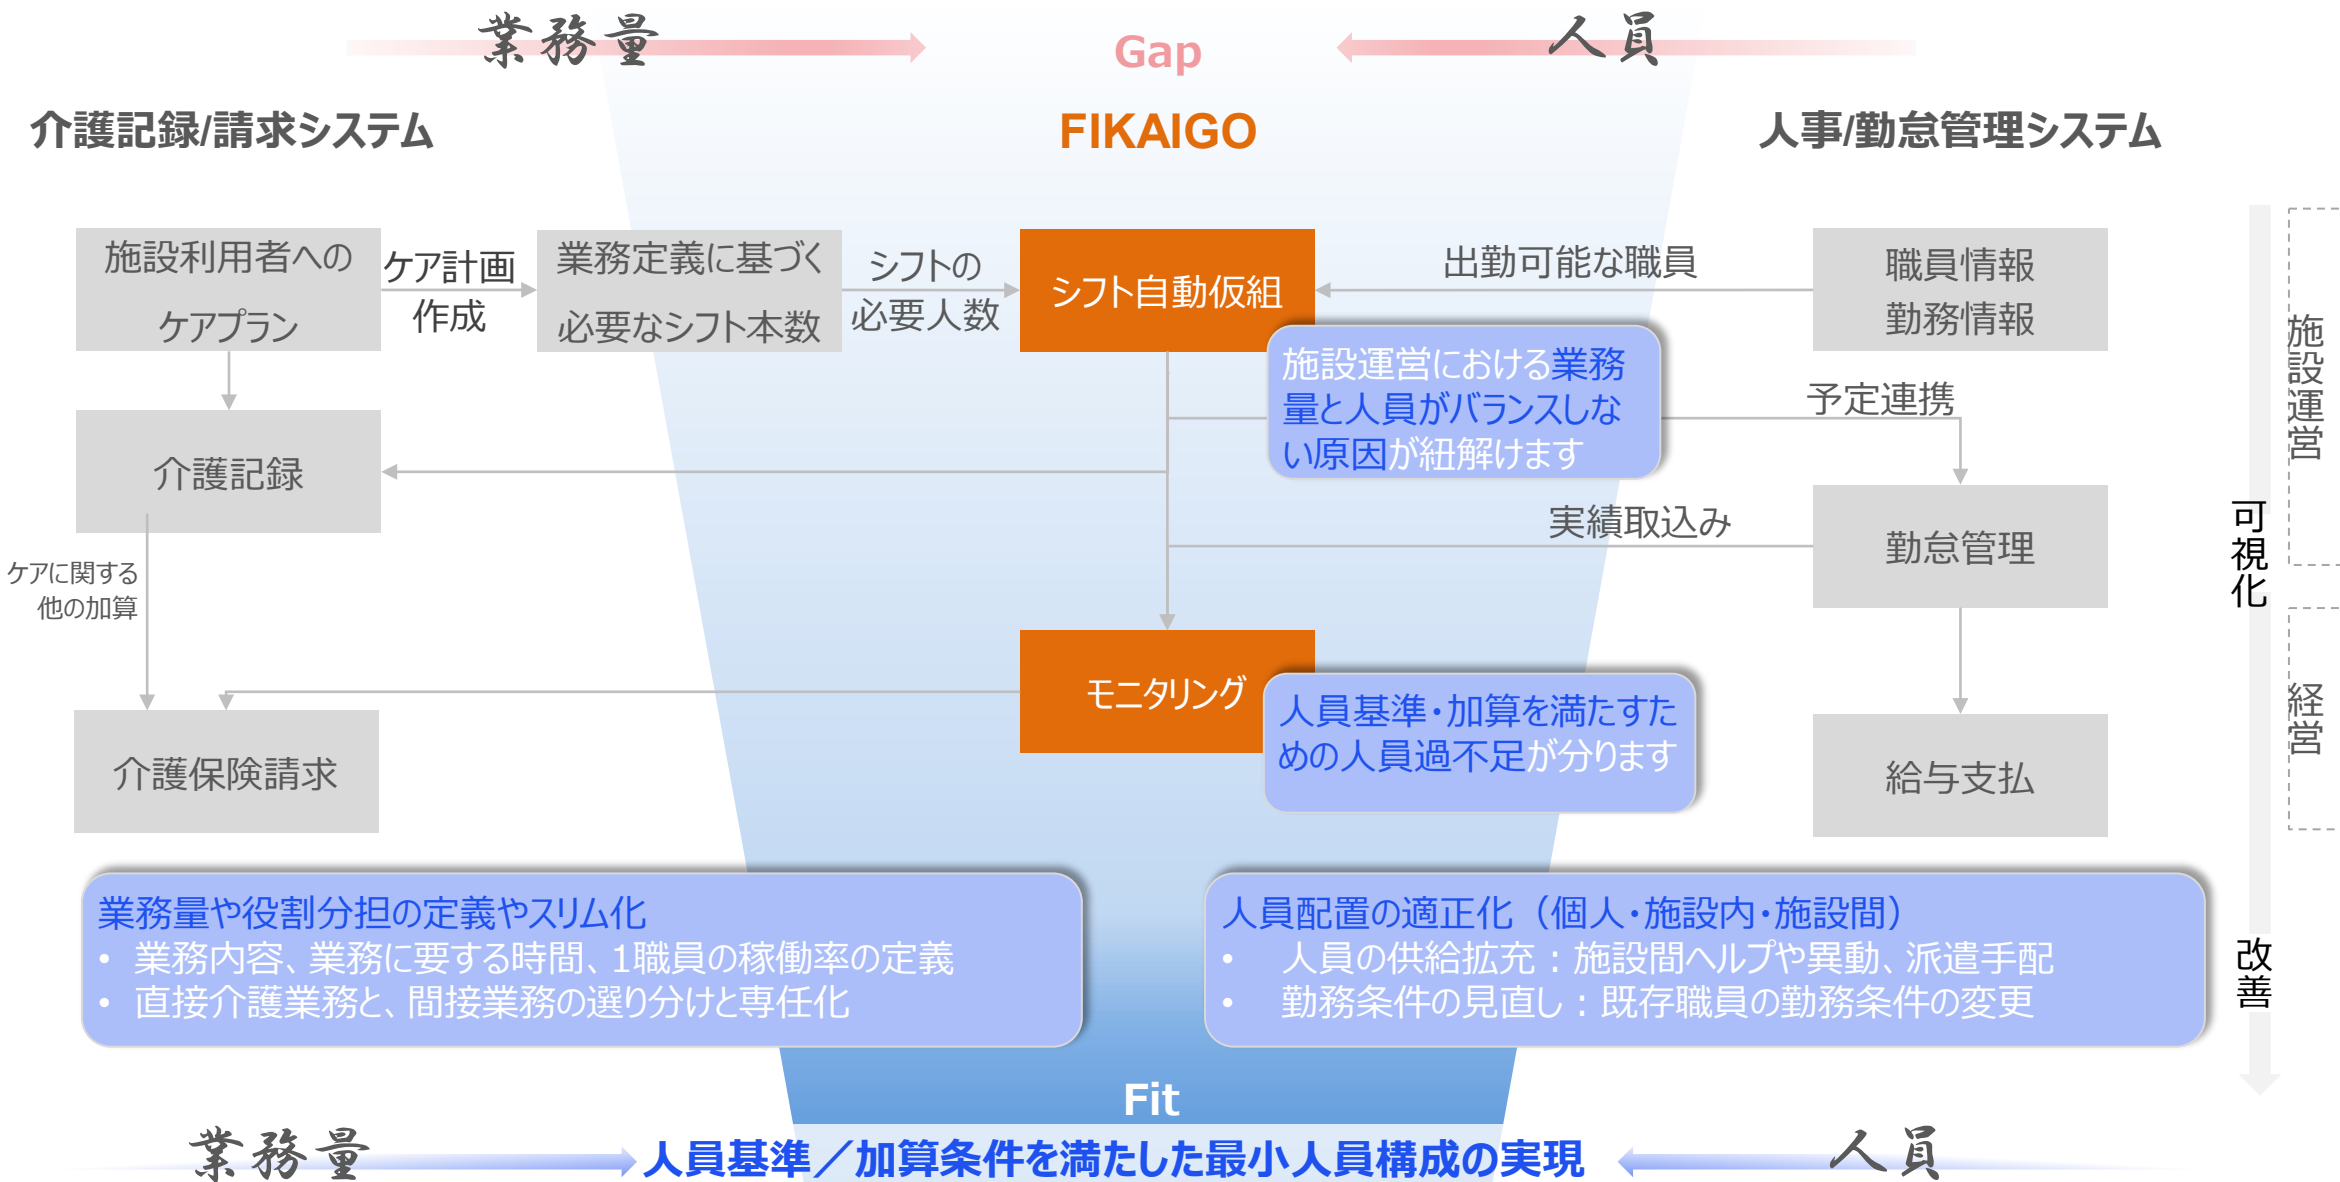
業務量

Gap

人員

介護記録/請求システム

FIKAIGO

人事/勤怠管理システム

施設利用者へのケアプラン

ケア計画作成

業務定義に基づく必要なシフト本数

シフトの必要人数

シフト自動仮組

出勤可能な職員

職員情報
勤務情報

施設運営における業務量と人員がバランスしない原因が紐解けます

予定連携

介護記録

実績取込み

勤怠管理

ケアに関する他の加算

モニタリング

人員基準・加算を満たすための人員過不足が分ります

介護保険請求

給与支払

施設運営

可視化

経営

業務量や役割分担の定義やスリム化
• 業務内容、業務に要する時間、1職員の稼働率の定義
• 直接介護業務と、間接業務の選り分けと専任化

人員配置の適正化（個人・施設内・施設間）
• 人員の供給拡充：施設間ヘルプや異動、派遣手配
• 勤務条件の見直し：既存職員の勤務条件の変更

改善

Fit

業務量

人員基準／加算条件を満たした最小人員構成の実現

人員